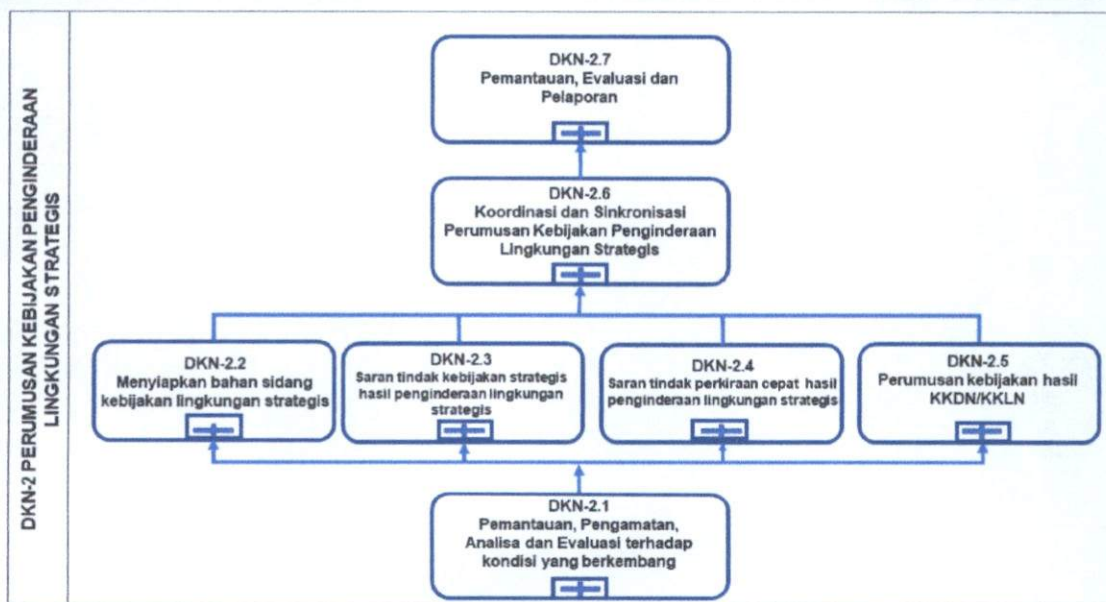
DKN-2 PERUMUSAN KEBIJAKAN PENGINDERAAN LINGKUNGAN STRATEGIS

DKN-2.7
Pemantauan, Evaluasi dan Pelaporan

DKN-2.6
Koordinasi dan Sinkronisasi Perumusan Kebijakan Penginderaan Lingkungan Strategis

DKN-2.2
Menyiapkan bahan sidang kebijakan lingkungan strategis

DKN-2.3
Saran tindak kebijakan strategis hasil penginderaan lingkungan strategis

DKN-2.4
Saran tindak perkiraan cepat hasil penginderaan lingkungan strategis

DKN-2.5
Perumusan kebijakan hasil KKDN/KKLN

DKN-2.1
Pemantauan, Pengamatan, Analisa dan Evaluasi terhadap kondisi yang berkembang